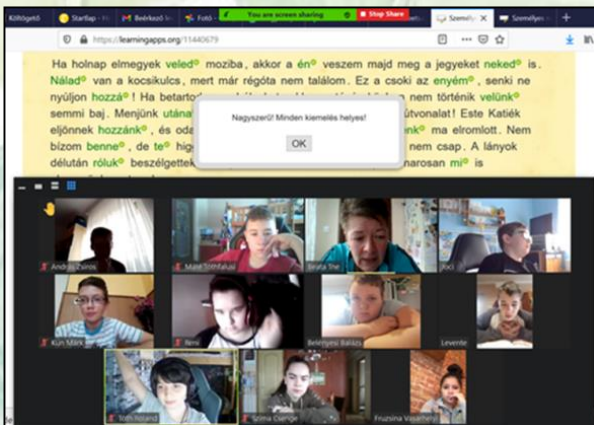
Költögető | StartBap - H | Bevérkező | Fotó | You are screen sharing | Stop Share | Személyes | Személyes | +

https://learningapps.org/11440679

Ha holnap elmegyek veled moziba, akkor a én veszem majd meg a jegyeket neked is. Nálad van a kocsikulcs, mert már régóta nem találom. Ez a csoki az enyém, senki ne nyúljon hozzá! Ha betarto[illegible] nem történik velünk semmi baj. Menjünk után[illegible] útvonalat! Este Katiék eljönnek hozzánk, és oda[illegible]nk ma elromlott. Nem bízom benne, de te hig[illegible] nem csap. A lányok délután róluk beszélgettek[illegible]narosan mi is

Nagyszerű! Minden kiemelés helyes!

OK

András Zoltos | Máté Tóthfalusi | Bruta Ine | Ficz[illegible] | Kun Márk | Reni | Belényesi Balázs | Levente | Tóth Roland | Szilvia Csenge | Fruzsina Vasarhelyi